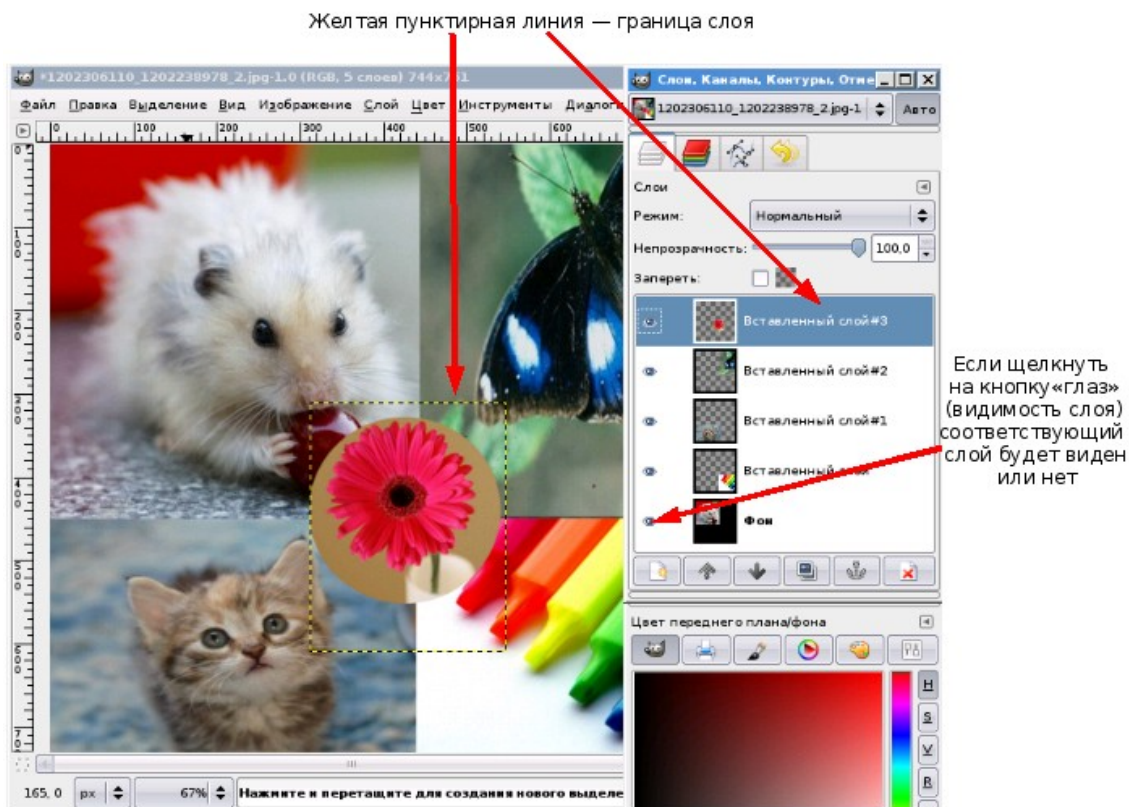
Желтая пунктирная линия — граница слоя

*1202306110_1202238978_2.jpg-1.0 (RGB, 5 слоев) 744x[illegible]

Файл Правка Выделение Вид Изображение Слой Цвет Инструменты Диалоги

100 200 300 400 500 600

Слои, Каналы, Контуры, Отме

1202306110_1202238978_2.jpg-1

Авто

Слои

Режим: Нормальный

Непрозрачность: 100,0

Запереть:

Вставленный слой#3

Вставленный слой#2

Вставленный слой#1

Вставленный слой

Фон

Цвет переднего плана/фона

H

S

V

R

165, 0 px 67% Нажмите и перетащите для создания нового выделе

Если щелкнуть на кнопку«глаз» (видимость слоя) соответствующий слой будет виден или нет